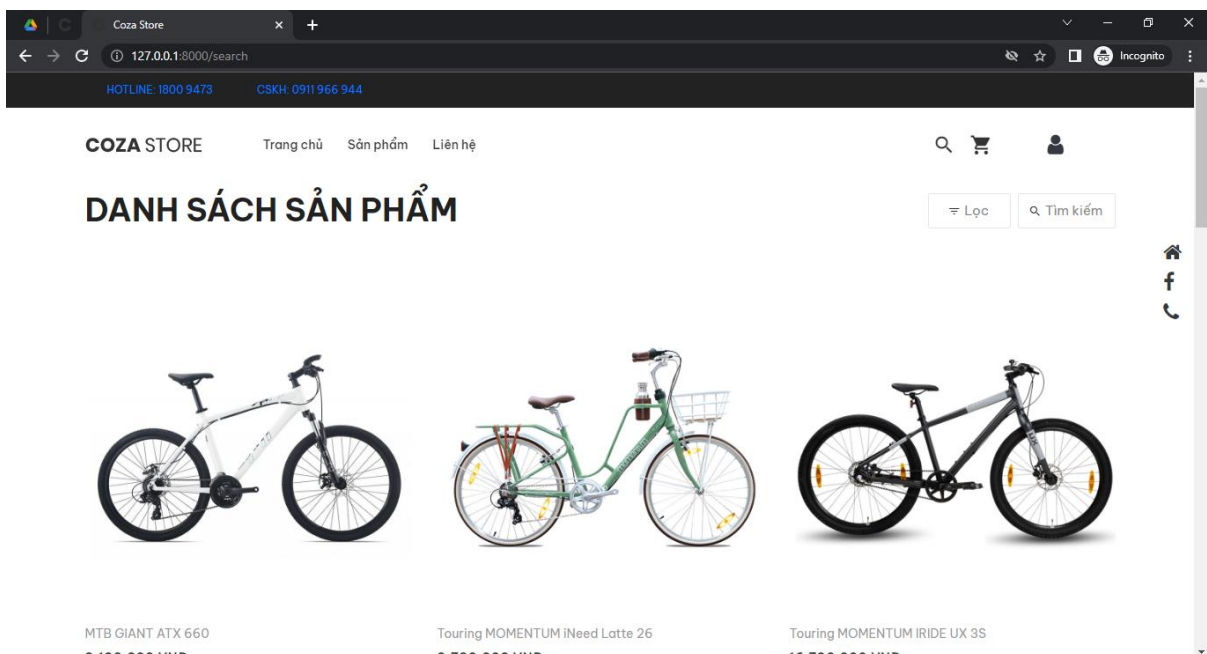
Coza Store
127.0.0.1:8000/search
Incognito

HOTLINE: 1800 9473 CSKH: 0911 966 944

COZA STORE Trang chủ Sản phẩm Liên hệ

DANH SÁCH SẢN PHẨM

Lọc
Tìm kiếm

MTB GIANT ATX 660
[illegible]

Touring MOMENTUM iNeed Latte 26
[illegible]

Touring MOMENTUM IRIDE UX 3S
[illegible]